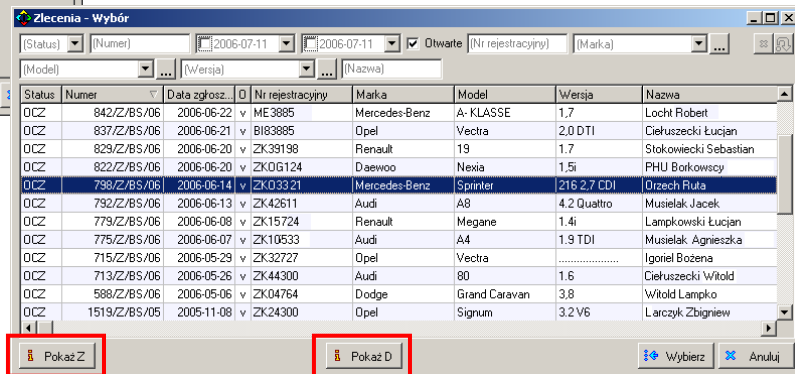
Zlecenia - Wybór

(Status) (Numer) 2006-07-11 2006-07-11 ✓ Otwarte (Nr rejestracyjny) (Marka) ...
(Model) ... (Wersja) ... (Nazwa)

| Status | Numer | Data zgłosz... | O | Nr rejestracyjny | Marka | Model | Wersja | Nazwa |
|---|---|---|---|---|---|---|---|---|
| OCZ | 842/Z/BS/06 | 2006-06-22 | v | ME3885 | Mercedes-Benz | A- KLASSE | 1,7 | Locht Robert |
| OCZ | 837/Z/BS/06 | 2006-06-21 | v | BI83885 | Opel | Vectra | 2,0 DTI | Ciełuszecki Łucjan |
| OCZ | 829/Z/BS/06 | 2006-06-20 | v | ZK39198 | Renault | 19 | 1.7 | Stokowiecki Sebastian |
| OCZ | 822/Z/BS/06 | 2006-06-20 | v | ZKOG124 | Daewoo | Nexia | 1,5i | PHU Borkowscy |
| OCZ | 798/Z/BS/06 | 2006-06-14 | v | ZK03321 | Mercedes-Benz | Sprinter | 216 2,7 CDI | Orzech Ruta |
| OCZ | 792/Z/BS/06 | 2006-06-13 | v | ZK42611 | Audi | A8 | 4.2 Quattro | Musielak Jacek |
| OCZ | 779/Z/BS/06 | 2006-06-08 | v | ZK15724 | Renault | Megane | 1.4i | Lampkowski Łucjan |
| OCZ | 775/Z/BS/06 | 2006-06-07 | v | ZK10533 | Audi | A4 | 1.9 TDI | Musielak Agnieszka |
| OCZ | 715/Z/BS/06 | 2006-05-29 | v | ZK32727 | Opel | Vectra | .................... | Igoriel Bożena |
| OCZ | 713/Z/BS/06 | 2006-05-26 | v | ZK44300 | Audi | 80 | 1.6 | Ciełuszecki Witold |
| OCZ | 588/Z/BS/06 | 2006-05-06 | v | ZK04764 | Dodge | Grand Caravan | 3,8 | Witold Lampko |
| OCZ | 1519/Z/BS/05 | 2005-11-08 | v | ZK24300 | Opel | Signum | 3.2 V6 | Larczyk Zbigniew |

Pokaż Z
Pokaż D
Wybierz
Anuluj